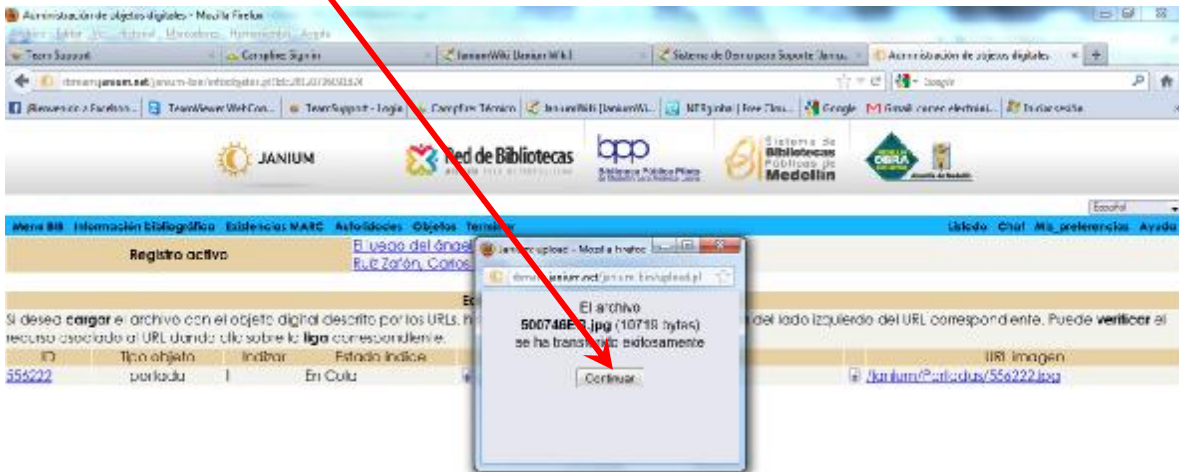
Administración de objetos digitales - Mozilla Firefox

Archivo Editar Ver Historial Marcadores Herramientas Ayuda

Team Support | Compfree Sign in | JaniumWiki [Janium Wiki] | Sistema de Demos para Soporte Janiu... | Administración de objetos digitales

Google

¡Bienvenido a Facebook... | TeamViewer WebCon... | TeamSupport - Login | Compfree Técnico | JaniumWiki [JaniumWi... | NTRsphere | Free Clou... | Google | Gmail: correo electróni... | Iniciar sesión

JANIUM | Red de Bibliotecas | bpp Biblioteca Pública Piloto | Sistema de Bibliotecas Públicas de Medellín | Alcaldía de Medellín

Español

Menu Bib Información Bibliográfica Existencias MARC Autoridades Objetos Terminar | Listado Chat Mis_preferencias Ayuda

Registro activo | El juego del ángel... Ruiz Zafón, Carlos

Si desea cargar el archivo con el objeto digital descrito por los URLs, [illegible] del lado izquierdo del URL correspondiente. Puede verificar el recurso asociado al URL dando clic sobre la liga correspondiente.

| ID | Tipo objeto | Indizar | Estado índice | URL imagen |
|---|---|---|---|---|
| 556222 | portada | 1 | En Cola | /janium/Portadas/556222.jpg |

Janium upload - Mozilla Firefox

El archivo 500746E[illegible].jpg (10718 bytes) se ha transmitido exitosamente

Continuar